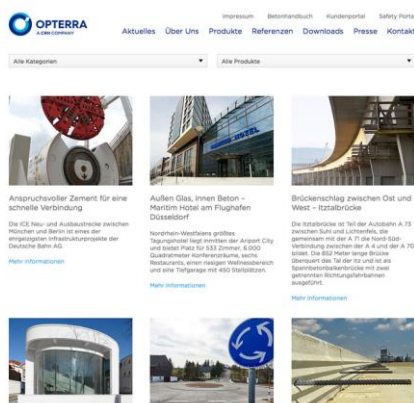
OPTERRA
A CRH COMPANY

Impressum Betonhandbuch Kundenportal Safety Portal

Aktuelles Über Uns Produkte Referenzen Downloads Presse Kontakt

Alle Kategorien

Alle Produkte

Anspruchsvoller Zement für eine schnelle Verbindung

Die ICE Neu- und Ausbaustrecke zwischen München und Berlin ist eines der ehrgeizigsten Infrastrukturprojekte der Deutsche Bahn AG.

Mehr Informationen

Außen Glas, Innen Beton - Maritim Hotel am Flughafen Düsseldorf

Nordrhein-Westfalens größtes Tagungshotel liegt inmitten der Airport City und bietet Platz für 533 Zimmer, 6.000 Quadratmeter Konferenzräume, sechs Restaurants, einen riesigen Wellnessbereich und eine Tiefgarage mit 450 Stellplätzen.

Mehr Informationen

Brückenschlag zwischen Ost und West - Itztalbrücke

Die Itztalbrücke ist Teil der Autobahn A 73 zwischen Suhl und Lichtenfels, die gemeinsam mit der A 71 die Nord-Süd-Verbindung zwischen der A 4 und der A 70 bildet. Die 852 Meter lange Brücke überquert das Tal der Itz und ist als Spannbetonbalkenbrücke mit zwei getrennten Richtungsfahrbahnen ausgeführt.

Mehr Informationen